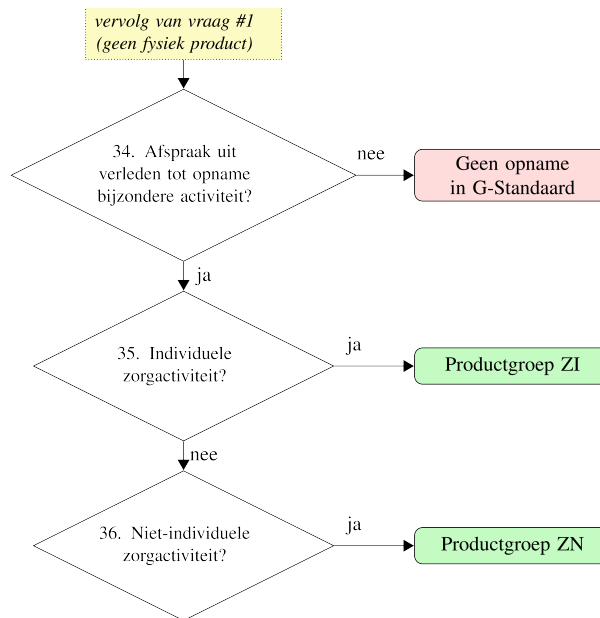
vervolg van vraag #1
(geen fysiek product)

34. Afspraak uit verleden tot opname bijzondere activiteit?

nee

Geen opname in G-Standaard

ja

35. Individuele zorgactiviteit?

ja

Productgroep ZI

nee

36. Niet-individuele zorgactiviteit?

ja

Productgroep ZN